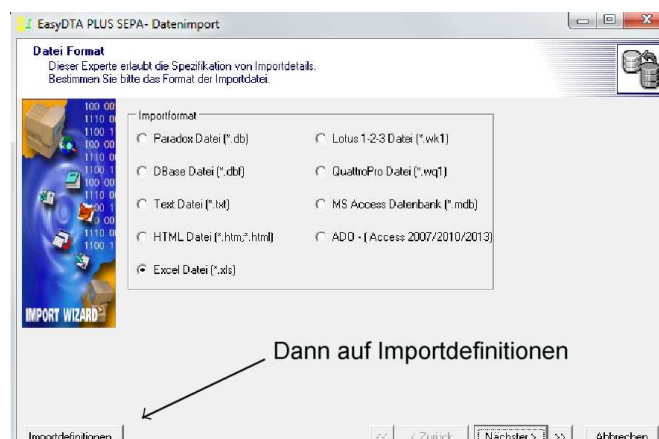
EasyDTA PLUS SEPA- Datenimport

Datei Format
Dieser Experte erlaubt die Spezifikation von Importdetails.
Bestimmen Sie bitte das Format der Importdatei.

100 00
1110 0
1100 1
100 00
1110 0
1100 1
100 00
1110 0
1100 1
100 00
1110 0
1100 1

IMPORT WIZARD

Importformat

Paradox Datei (*.db)
Lotus 1-2-3 Datei (*.wk1)
DBase Datei (*.dbf)
QuattroPro Datei (*.wq1)
Text Datei (*.txt)
MS Access Datenbank (*.mdb)
HTML Datei (*.htm;*.html)
ADO - ( Access 2007/2010/2013)
Excel Datei (*.xls)

Dann auf Importdefinitionen

Importdefinitionen
<<
< Zurück
Nächster >
>>
Abbrechen